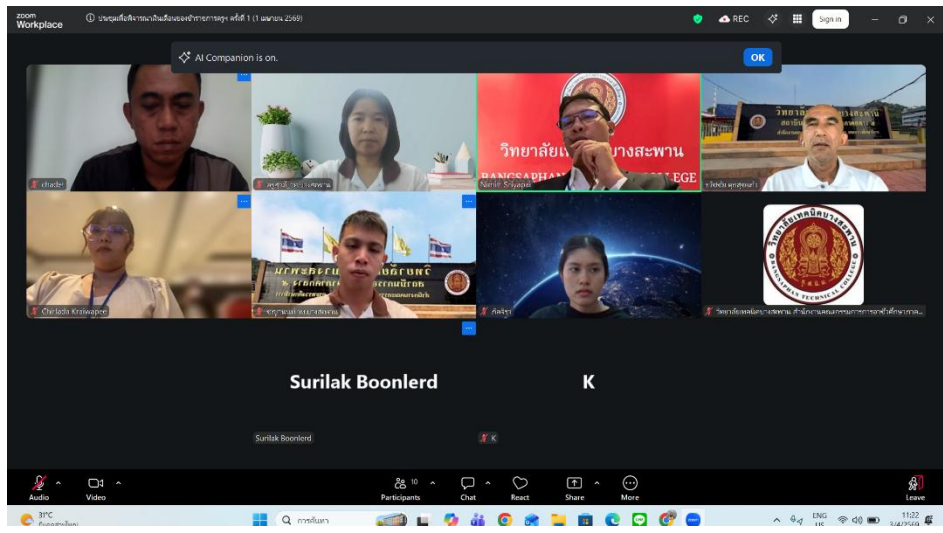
zoom Workplace

ประชุมเพื่อพิจารณาเลื่อนเงินเดือนของข้าราชการครู ครั้งที่ 1 (1 เมษายน 2569)

REC

Sign in

AI Companion is on.

OK

chadet

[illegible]

วิทยาลัยเทคนิคบางสะพาน

BANGSAPHAN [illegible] COLLEGE

Nanit Sriyapai

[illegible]

Chirlada Kraiwapee

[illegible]

ศิลจิรา

วิทยาลัยเทคนิคบางสะพาน

BANGSAPHAN TECHNICAL COLLEGE

วิทยาลัยเทคนิคบางสะพาน สำนักงานคณะกรรมการการอาชีวศึกษา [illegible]

Surilak Boonlerd

K

Surilak Boonlerd

K

Audio

Video

10

Participants

Chat

React

Share

More

Leave

31°C

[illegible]

การค้นหา

ENG

US

11:22

3/4/2569